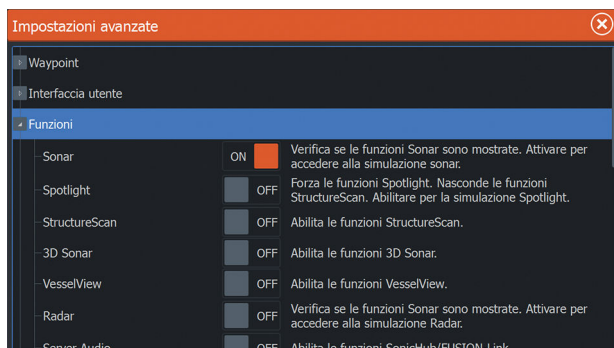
Impostazioni avanzate

Waypoint

Interfaccia utente

Funzioni

| | | |
|---|---|---|
| Sonar | ON | Verifica se le funzioni Sonar sono mostrate. Attivare per accedere alla simulazione sonar. |
| Spotlight | OFF | Forza le funzioni Spotlight. Nasconde le funzioni StructureScan. Abilitare per la simulazione Spotlight. |
| StructureScan | OFF | Abilita le funzioni StructureScan. |
| 3D Sonar | OFF | Abilite le funzioni 3D Sonar. |
| VesselView | OFF | Abilite le funzioni VesselView. |
| Radar | OFF | Verifica se le funzioni Sonar sono mostrate. Attivare per accedere alla simulazione Radar. |
| Server Audio | OFF | Abilita le funzioni SonicHub/FUSION-Link |